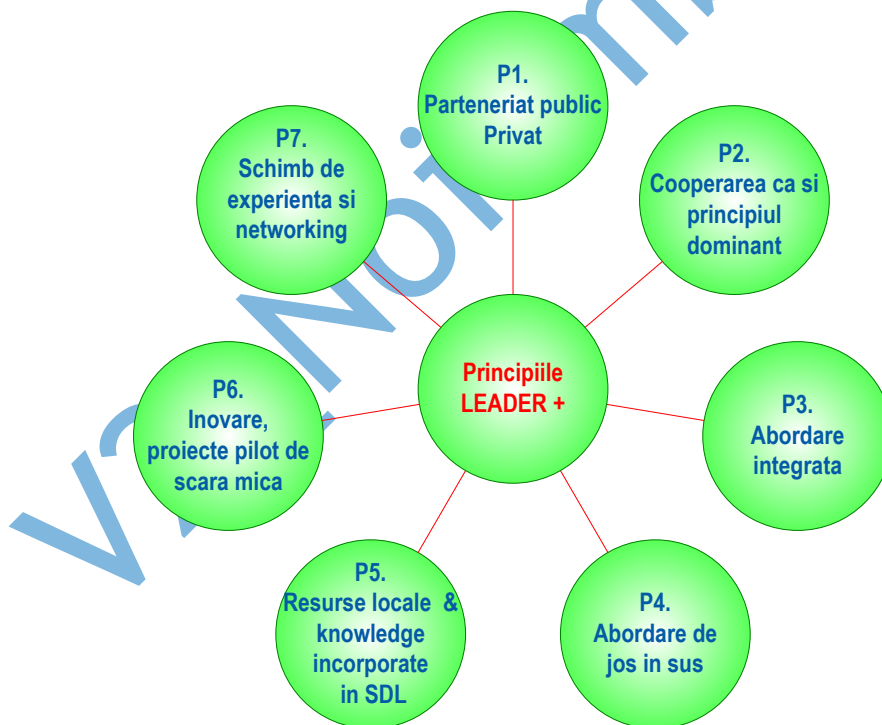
P1.
Parteneriat public
Privat

P2.
Cooperarea ca si principiul dominant

P3.
Abordare integrata

P4.
Abordare de jos in sus

P5.
Resurse locale & knowledge incorporate in SDL

P6.
Inovare, proiecte pilot de scara mica

P7.
Schimb de experienta si networking

Principiile
LEADER +

va Noi m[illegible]